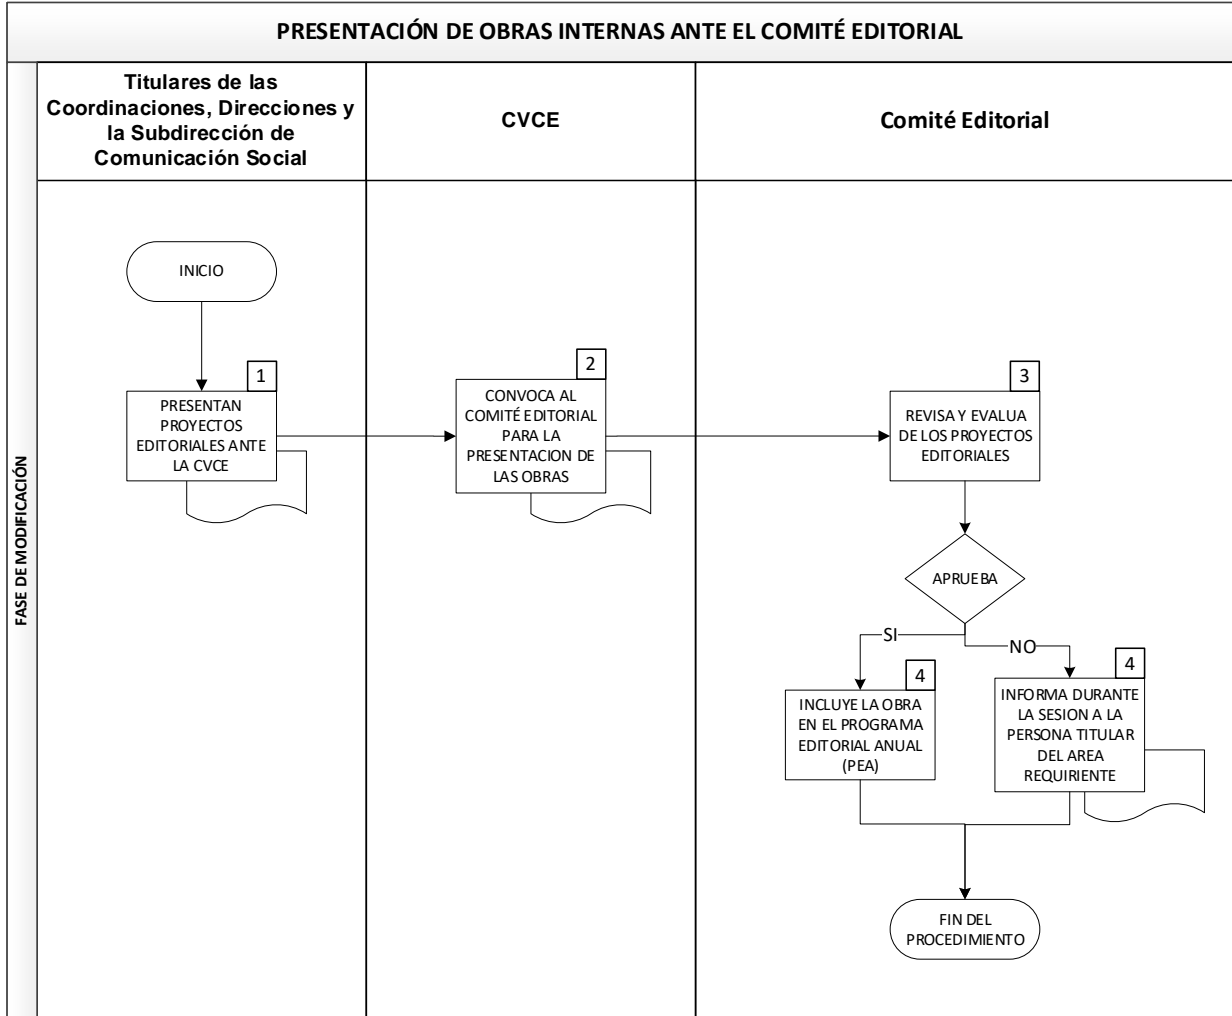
PRESENTACIÓN DE OBRAS INTERNAS ANTE EL COMITÉ EDITORIAL

FASE DE MODIFICACIÓN

Titulares de las Coordinaciones, Direcciones y la Subdirección de Comunicación Social

CVCE

Comité Editorial

INICIO

1

PRESENTAN PROYECTOS EDITORIALES ANTE LA CVCE

2

CONVOCA AL COMITÉ EDITORIAL PARA LA PRESENTACION DE LAS OBRAS

3

REVISA Y EVALUA DE LOS PROYECTOS EDITORIALES

APRUEBA

SI

NO

4

INCLUYE LA OBRA EN EL PROGRAMA EDITORIAL ANUAL (PEA)

4

INFORMA DURANTE LA SESION A LA PERSONA TITULAR DEL AREA REQUIRIENTE

FIN DEL PROCEDIMIENTO